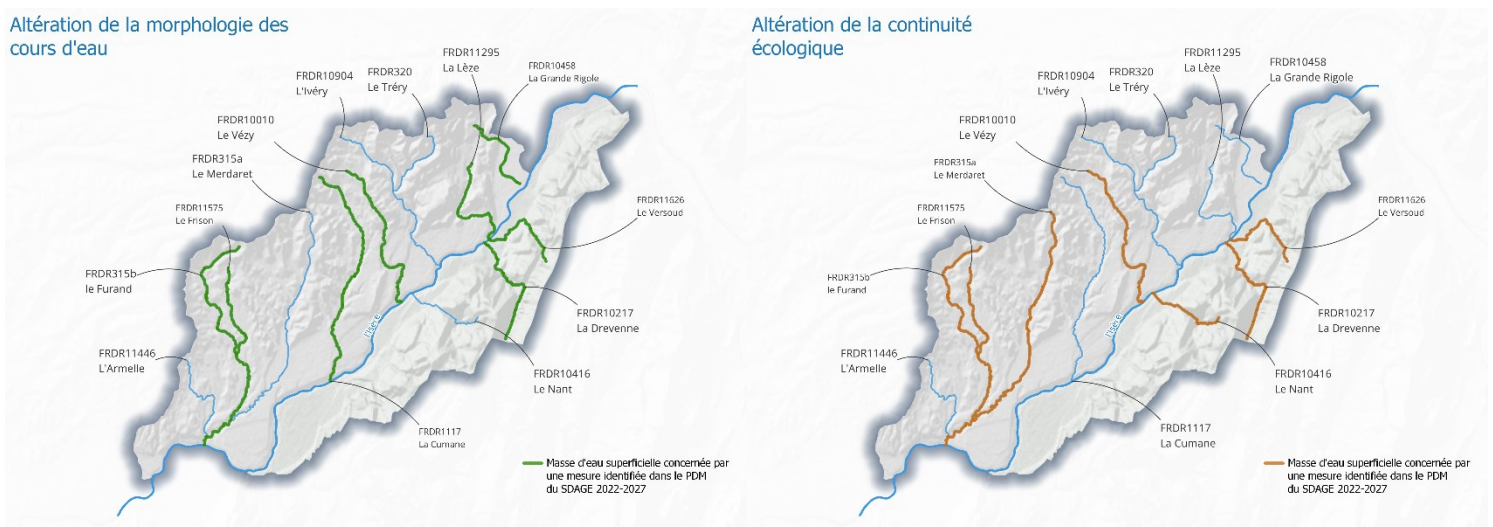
Altération de la morphologie des cours d'eau

FRDR10904
L'Ivéry

FRDR320
Le Tréry

FRDR11295
La Lèze

FRDR10458
La Grande Rigole

FRDR10010
Le Vézy

FRDR315a
Le Merdaret

FRDR11626
Le Versoud

FRDR11575
Le Frison

FRDR315b
le Furand

FRDR10217
La Drevenne

L'Isère

FRDR11446
L'Armelle

FRDR10416
Le Nant

FRDR1117
La Cumane

Masse d'eau superficielle concernée par une mesure identifiée dans le PDM du SDAGE 2022-2027

Altération de la continuité écologique

FRDR10904
L'Ivéry

FRDR320
Le Tréry

FRDR11295
La Lèze

FRDR10458
La Grande Rigole

FRDR10010
Le Vézy

FRDR315a
Le Merdaret

FRDR11626
Le Versoud

FRDR11575
Le Frison

FRDR315b
le Furand

FRDR10217
La Drevenne

L'Isère

FRDR11446
L'Armelle

FRDR10416
Le Nant

FRDR1117
La Cumane

Masse d'eau superficielle concernée par une mesure identifiée dans le PDM du SDAGE 2022-2027